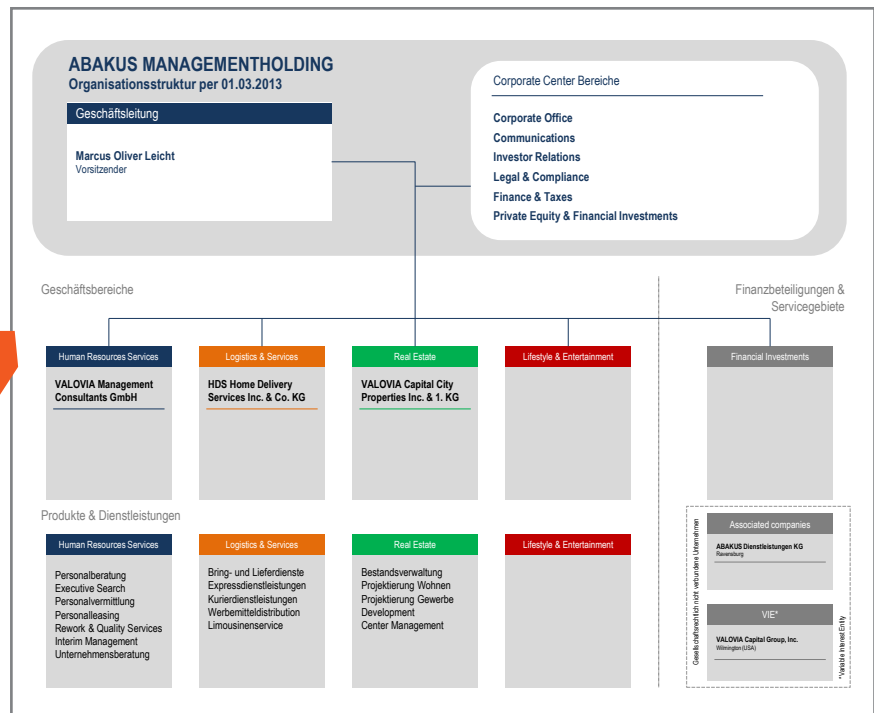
ABAKUS MANAGEMENTHOLDING
Organisationsstruktur per 01.03.2013

Geschäftsleitung

Marcus Oliver Leicht
Vorsitzender

Corporate Center Bereiche

Corporate Office
Communications
Investor Relations
Legal & Compliance
Finance & Taxes
Private Equity & Financial Investments

Geschäftsbereiche

Finanzbeteiligungen & Servicegebiete

Human Resources Services
VALOVIA Management Consultants GmbH

Logistics & Services
HDS Home Delivery Services Inc. & Co. KG

Real Estate
VALOVIA Capital City Properties Inc. & 1. KG

Lifestyle & Entertainment

Financial Investments

Produkte & Dienstleistungen

Human Resources Services
Personalberatung
Executive Search
Personalvermittlung
Personalleasing
Rework & Quality Services
Interim Management
Unternehmensberatung

Logistics & Services
Bring- und Lieferdienste
Expressdienstleistungen
Kurierdienstleistungen
Werbemitteldistribution
Limousinenservice

Real Estate
Bestandsverwaltung
Projektierung Wohnen
Projektierung Gewerbe
Development
Center Management

Lifestyle & Entertainment

Gesellschaftsrechtlich nicht verbundene Unternehmen

Associated companies
ABAKUS Dienstleistungen KG
Ravensburg

VIE*
VALOVIA Capital Group, Inc.
Wilmington (USA)

*Variable Interest Entity